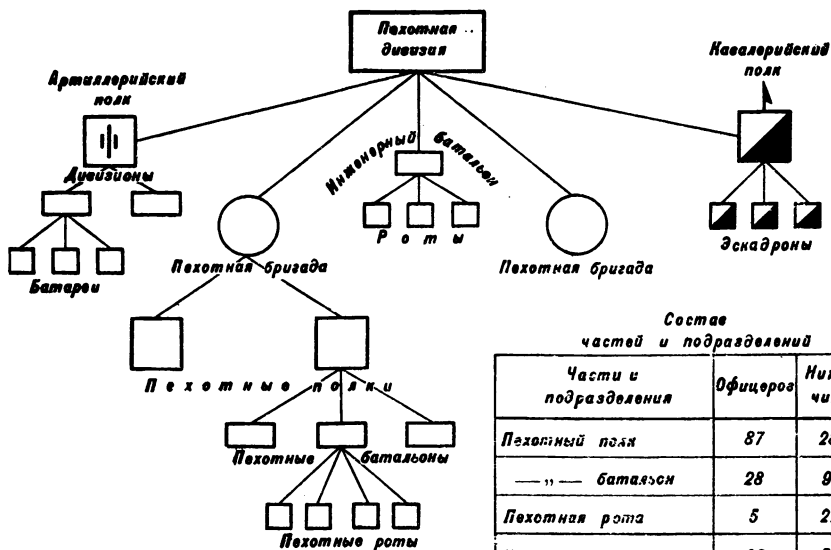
Пехотная дивизия

Артиллерийский полк

Дивизионы

Батареи

Инженерный батальон

Роты

Кавалерийский полк

Эскадроны

Пехотная бригада

Пехотная бригада

Пехотные полки

Пехотные батальоны

Пехотные роты

Состав частей и подразделений

| Части и подразделения | Офицеров | Ни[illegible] чи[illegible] |
|---|---|---|
| Пехотный полк | 87 | 2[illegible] |
| —,,— батальон | 28 | 9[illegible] |
| Пехотная рота | 5 | 2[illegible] |
| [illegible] | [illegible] | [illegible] |